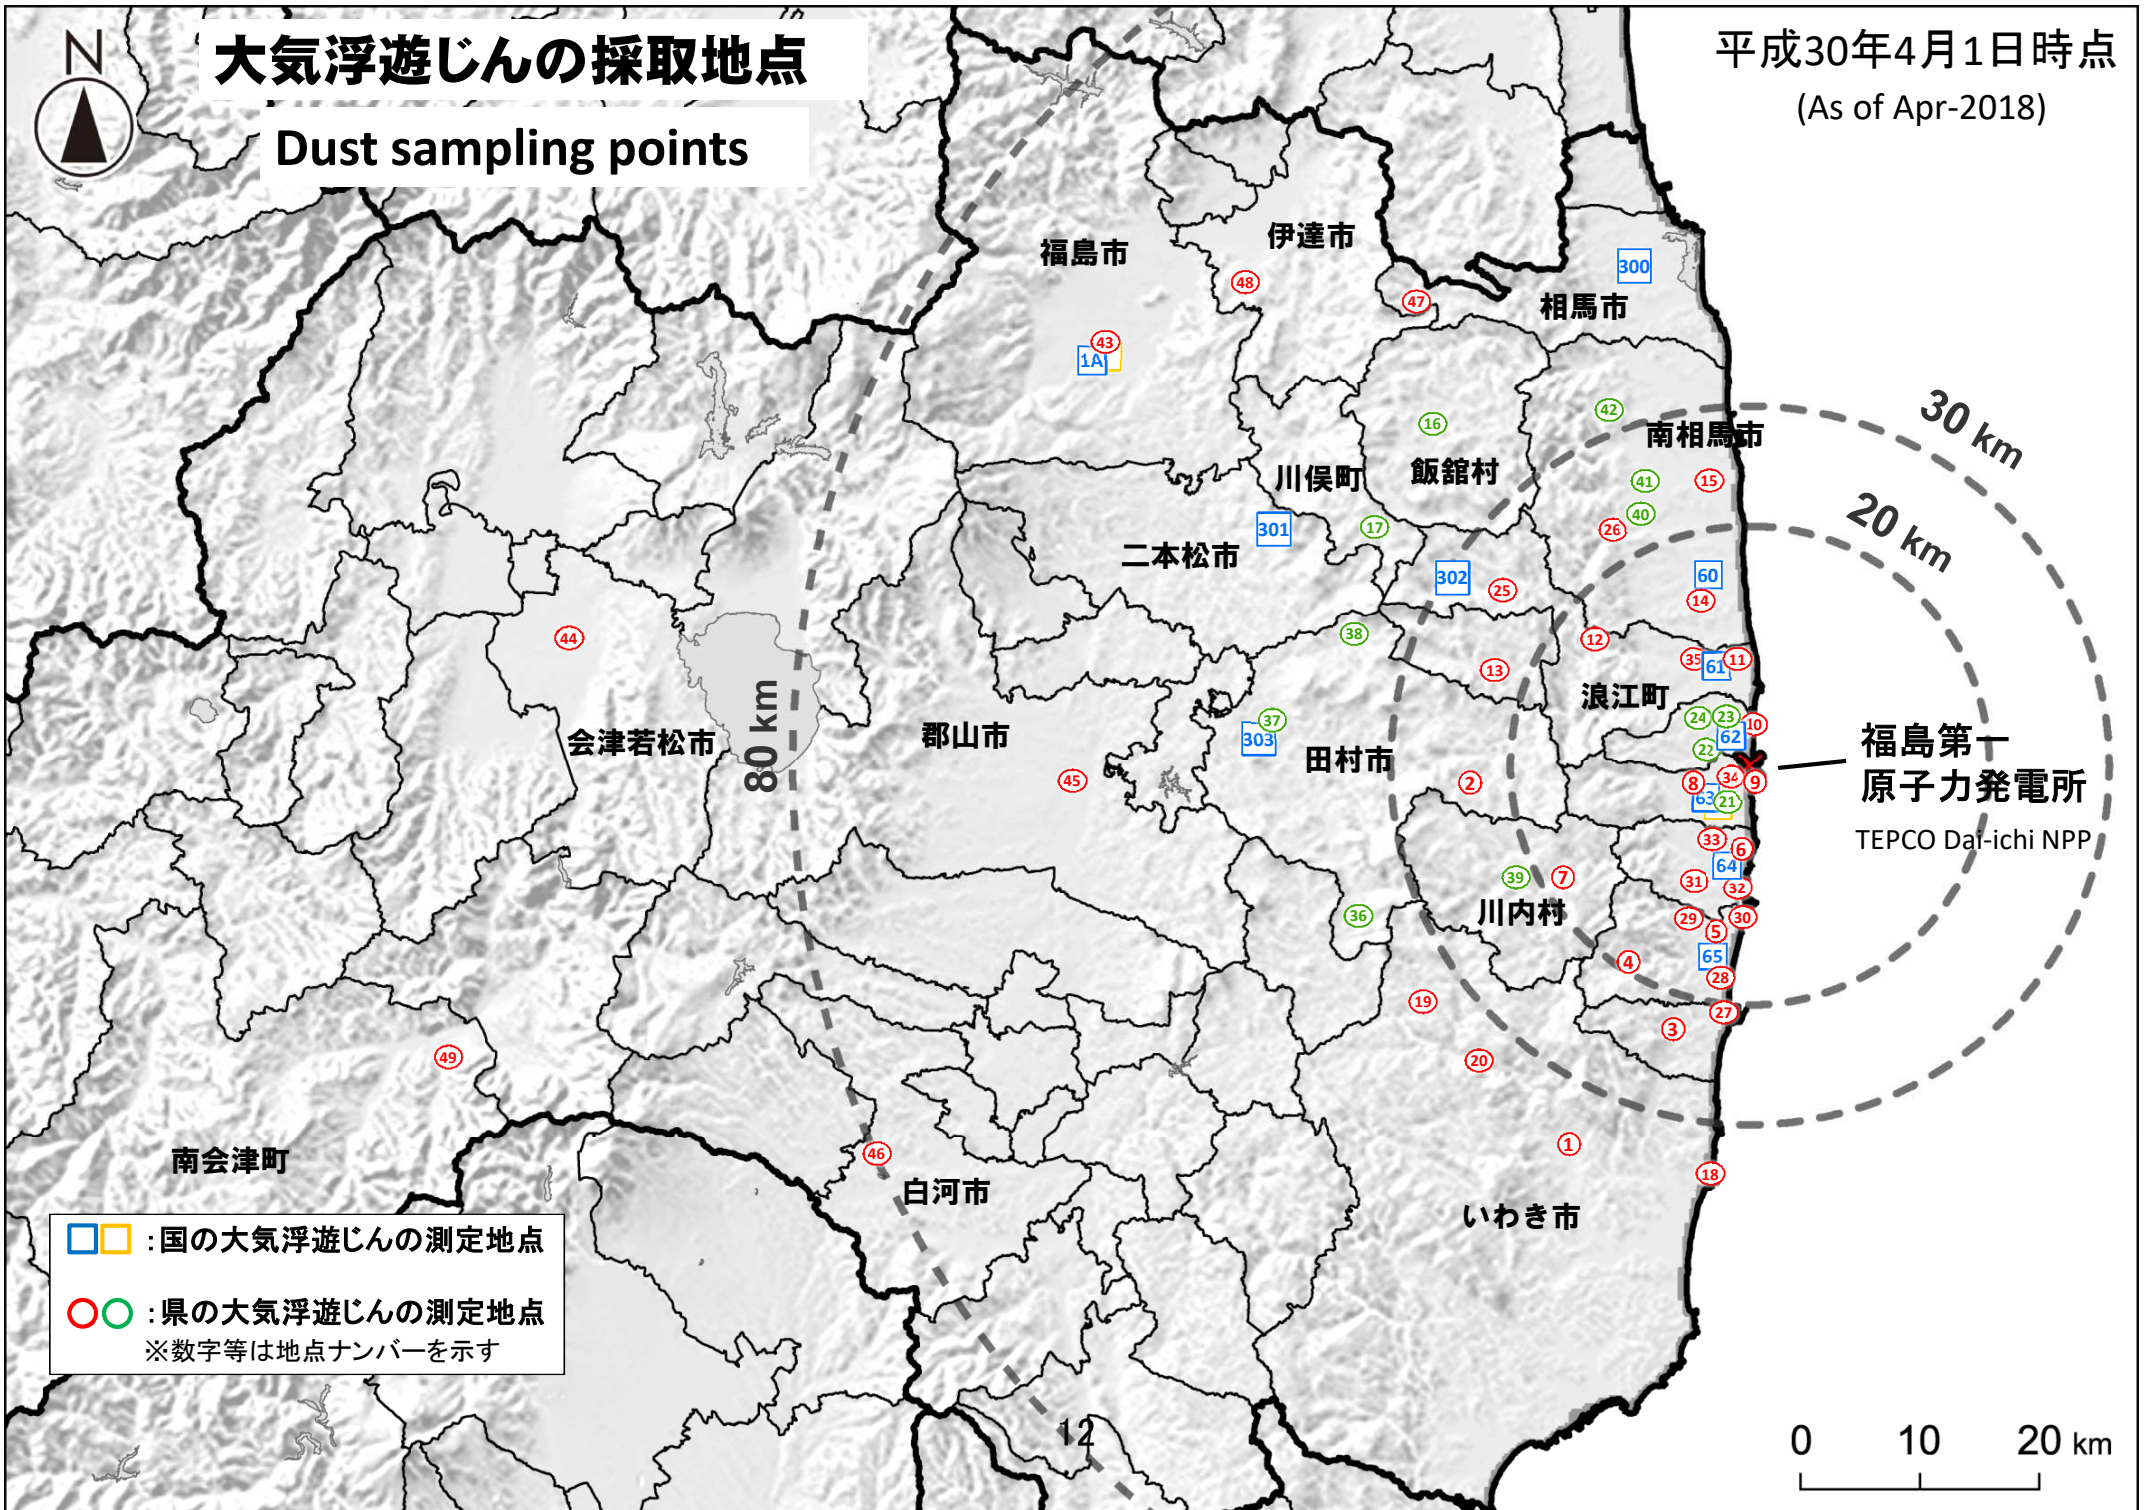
N

大気浮遊じんの採取地点

Dust sampling points

平成30年4月1日時点
(As of Apr-2018)

福島市
伊達市
相馬市
300
48
47
43
1A
16
42
南相馬市
30 km
20 km
川俣町
飯舘村
41
15
40
26
301
17
二本松市
302
25
60
14
44
38
12
13
35
61
11
浪江町
会津若松市
80 km
郡山市
37
303
24
23
10
62
22
田村市
45
2
8
34
9
63
21
福島第一
原子力発電所
TEPCO Dai-ichi NPP
33
6
64
39
7
31
32
36
川内村
29
30
5
4
65
28
19
27
3
49
20
1
46
18
南会津町
白河市
いわき市

□□ :国の大気浮遊じんの測定地点

○○ :県の大気浮遊じんの測定地点
※数字等は地点ナンバーを示す

12

0 10 20 km